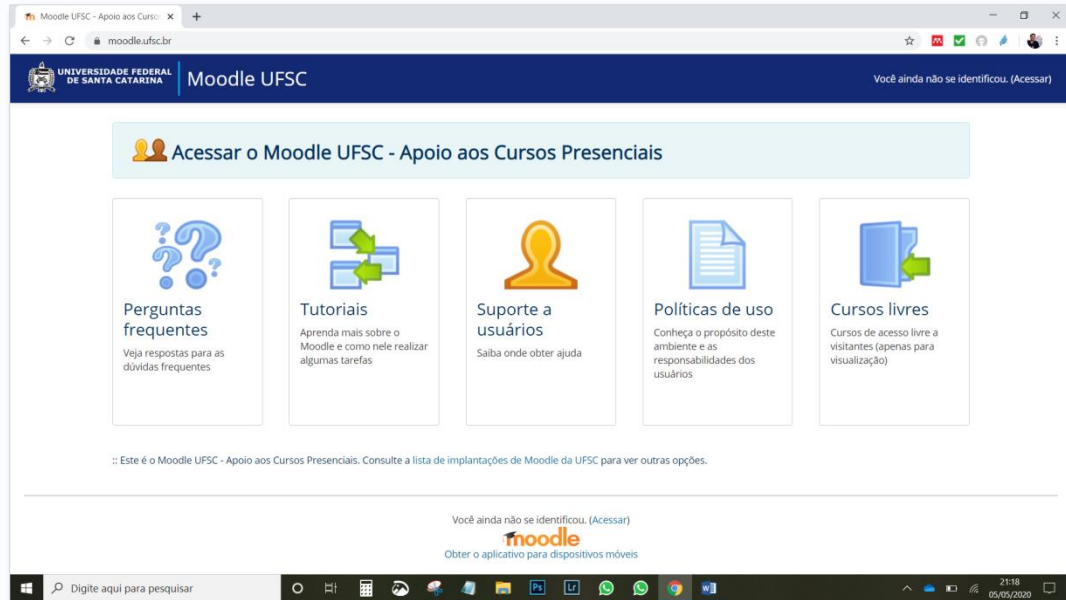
Moodle UFSC - Apoio aos Curso ×

moodle.ufsc.br

UNIVERSIDADE FEDERAL DE SANTA CATARINA

Moodle UFSC

Você ainda não se identificou. (Acessar)

Acessar o Moodle UFSC - Apoio aos Cursos Presenciais

Perguntas frequentes

Veja respostas para as dúvidas frequentes

Tutoriais

Aprenda mais sobre o Moodle e como nele realizar algumas tarefas

Suporte a usuários

Saiba onde obter ajuda

Políticas de uso

Conheça o propósito deste ambiente e as responsabilidades dos usuários

Cursos livres

Cursos de acesso livre a visitantes (apenas para visualização)

:: Este é o Moodle UFSC - Apoio aos Cursos Presenciais. Consulte a lista de implantações de Moodle da UFSC para ver outras opções.

Você ainda não se identificou. (Acessar)

moodle

Obter o aplicativo para dispositivos móveis

Digite aqui para pesquisar

21:18
05/05/2020